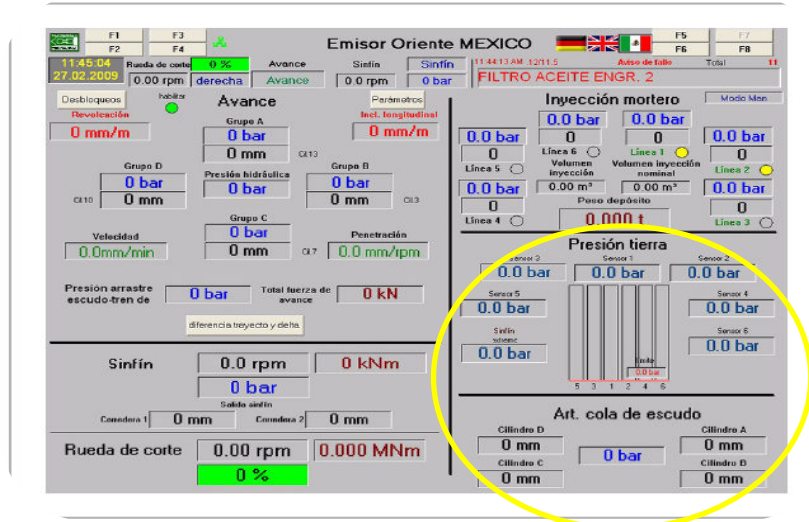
F1 F3
F2 F4
Emisor Oriente MEXICO
F5 F7
F6 F8

11:45:04
27.02.2009
Rueda de corte 0 %
0.00 rpm derecha
Avance
Avance
Sinfín
0.0 rpm
Sinfín
0 bar
11:44:13 AM 12/11.5 Aviso de fallo Total 11
FILTRO ACEITE ENGR. 2

Desbloqueos
habilitar
Avance
Parámetros
Revolución
0 mm/m
Grupo A
0 bar
0 mm
Incl. longitudinal
0 mm/m
Cil13
Grupo D
0 bar
0 mm
Cil10
Presión hidráulica
0 bar
Grupo B
0 bar
0 mm
Cil3
Grupo C
0 bar
0 mm
Cil7
Velocidad
0.0mm/min
Penetración
0.0 mm/rpm
Presion arrastre escudo-tren de
0 bar
Total fuerza de avance
0 kN
diferencia trayecto y delta

Sinfín
0.0 rpm
0 kNm
0 bar
Salida sinfín
Compuerta 1 0 mm
Compuerta 2 0 mm

Rueda de corte
0.00 rpm
0.000 MNm
0 %

Inyección mortero
Modo Man
0.0 bar
0.0 bar
0.0 bar
0.0 bar
0
0
0
0
Línea 6
Línea 1
Línea 5
Volumen inyección
Volumen inyección nominal
Línea 2
0.0 bar
0.00 m³
0.00 m³
0.0 bar
0
Peso depósito
0
Línea 4
0.000 t
Línea 3

Presión tierra
Sensor 3
0.0 bar
Sensor 1
0.0 bar
Sensor 2
0.0 bar
Sensor 5
0.0 bar
Sensor 4
0.0 bar
Sinfín
0.0 bar
Sensor 6
0.0 bar
Límite
0.0 bar
5 3 1 2 4 6

Art. cola de escudo
Cilindro D
0 mm
Cilindro A
0 mm
0 bar
Cilindro C
0 mm
Cilindro B
0 mm